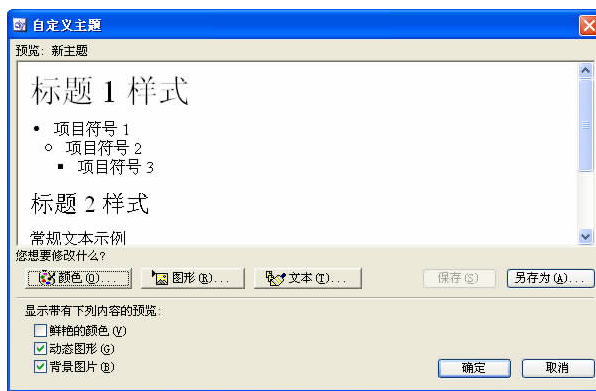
自定义主题

预览：新主题

标题 1 样式

- 项目符号 1
  - 项目符号 2
    - 项目符号 3

标题 2 样式

常规文本示例

您想要修改什么?

颜色(O)...
图形(R)...
文本(T)...
保存(S)
另存为(A)...

显示带有下列内容的预览:

鲜艳的颜色(V)
动态图形(G)
背景图片(B)

确定
取消